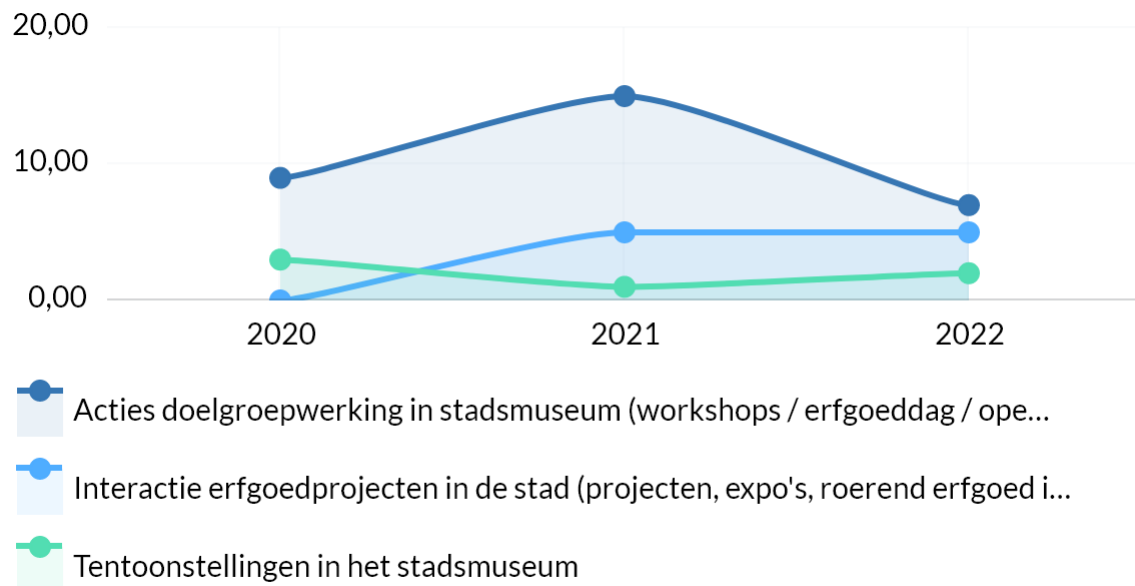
20,00
10,00
0,00
2020
2021
2022

Acties doelgroepwerking in stadsmuseum (workshops / erfgoeddag / ope…

Interactie erfgoedprojecten in de stad (projecten, expo's, roerend erfgoed i…

Tentoonstellingen in het stadsmuseum